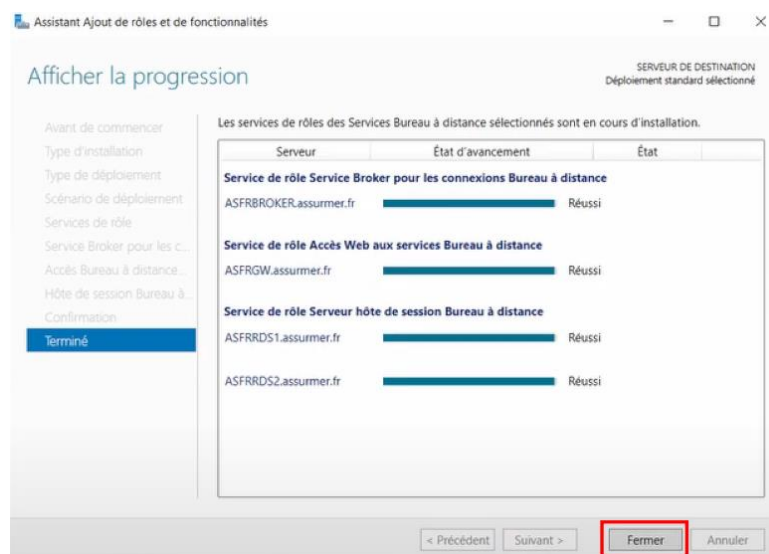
Assistant Ajout de rôles et de fonctionnalités

Afficher la progression

SERVEUR DE DESTINATION
Déploiement standard sélectionné

Avant de commencer
Type d'installation
Type de déploiement
Scénario de déploiement
Services de rôle
Service Broker pour les c...
Accès Bureau à distance...
Hôte de session Bureau à...
Confirmation
Terminé

Les services de rôles des Services Bureau à distance sélectionnés sont en cours d'installation.

| Serveur | État d'avancement | État |
|---|---|---|
| **Service de rôle Service Broker pour les connexions Bureau à distance** | | |
| ASFRBROKER.assurmer.fr | | Réussi |
| **Service de rôle Accès Web aux services Bureau à distance** | | |
| ASFRGW.assurmer.fr | | Réussi |
| **Service de rôle Serveur hôte de session Bureau à distance** | | |
| ASFRRDS1.assurmer.fr | | Réussi |
| ASFRRDS2.assurmer.fr | | Réussi |

< Précédent | Suivant > | Fermer | Annuler